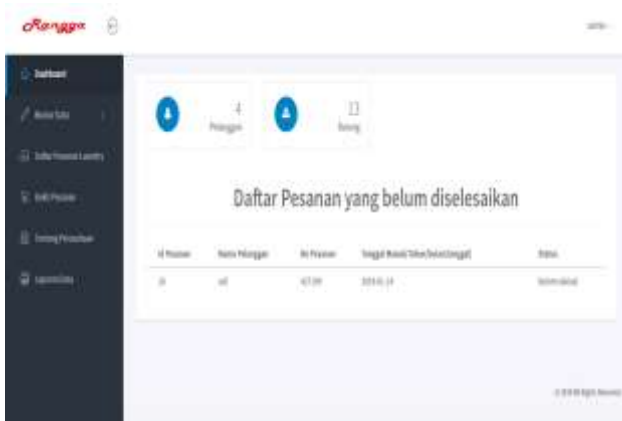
Rangga

admin

Dashboard

Master Data

Daftar Pesanan Laundry

Kelola Pesanan

Tentang Perusahaan

Laporan Data

4
Pelanggan

13
Barang

Daftar Pesanan yang belum diselesaikan

| Id Pesanan | Nama Pelanggan | No Pesanan | Tanggal Masuk/Tahun/Bulan/Tanggal | Status |
|---|---|---|---|---|
| 16 | adi | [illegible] | 2019-01-14 | belum selesai |

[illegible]